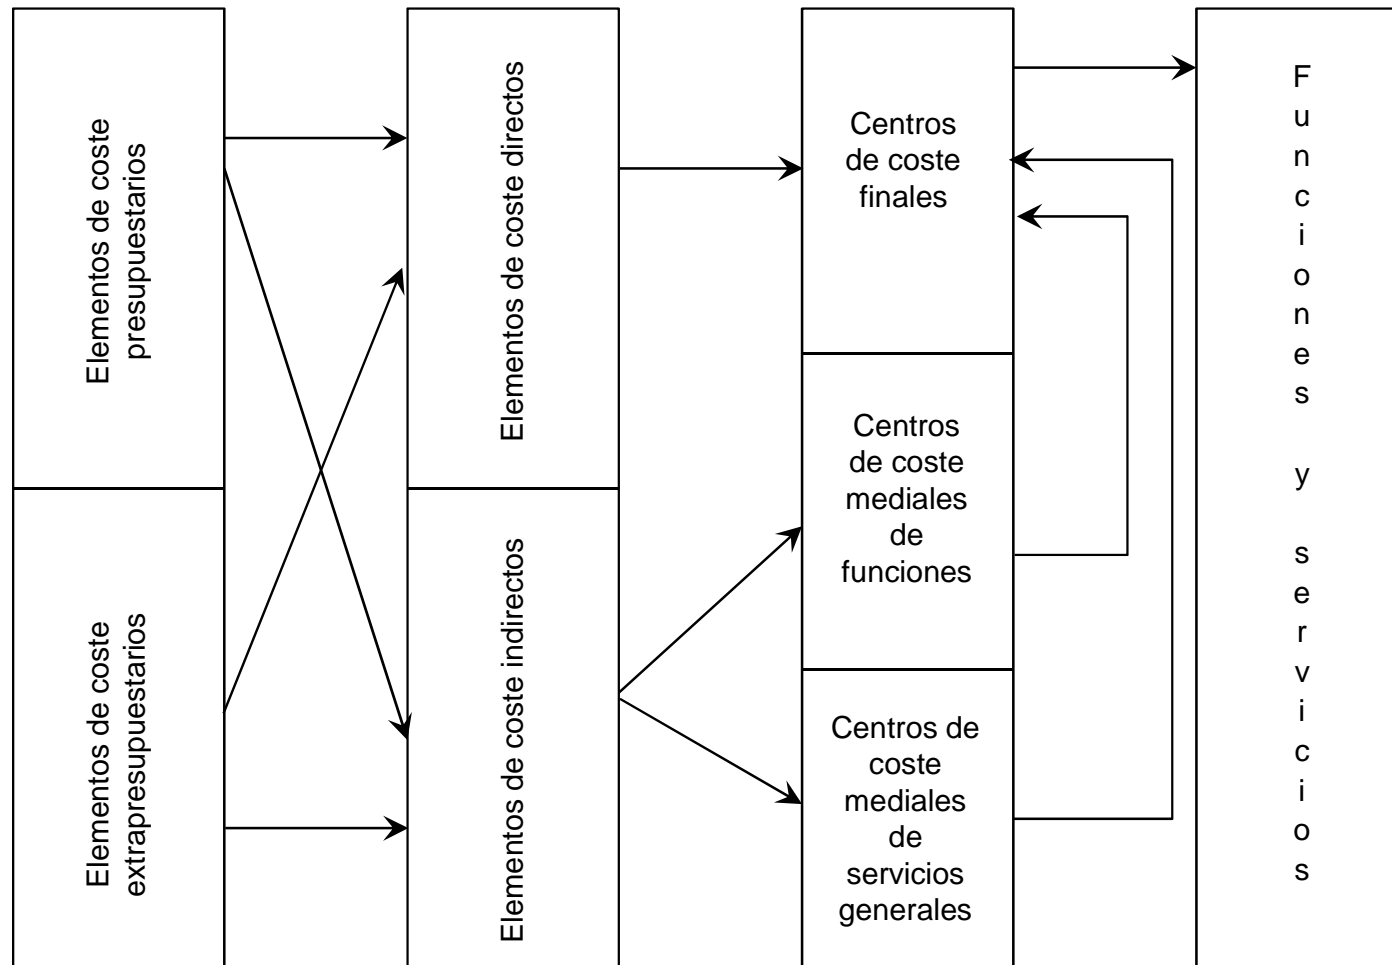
Elementos de coste presupuestarios

Elementos de coste extrapresupuestarios

Elementos de coste directos

Elementos de coste indirectos

Centros de coste finales

Centros de coste mediales de funciones

Centros de coste mediales de servicios generales

F u n c i o n e s y s e r v i c i o s